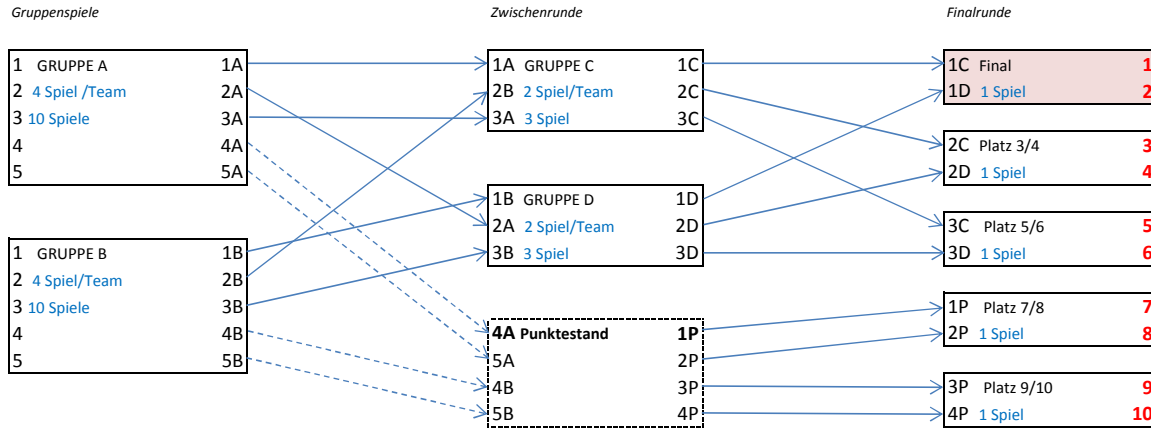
Gruppenspiele

Zwischenrunde

Finalrunde

1 GRUPPE A 1A
2 4 Spiel /Team 2A
3 10 Spiele 3A
4 4A
5 5A

1 GRUPPE B 1B
2 4 Spiel/Team 2B
3 10 Spiele 3B
4 4B
5 5B

1A GRUPPE C 1C
2B 2 Spiel/Team 2C
3A 3 Spiel 3C

1B GRUPPE D 1D
2A 2 Spiel/Team 2D
3B 3 Spiel 3D

4A Punktestand 1P
5A 2P
4B 3P
5B 4P

1C Final 1
1D 1 Spiel 2

2C Platz 3/4 3
2D 1 Spiel 4

3C Platz 5/6 5
3D 1 Spiel 6

1P Platz 7/8 7
2P 1 Spiel 8

3P Platz 9/10 9
4P 1 Spiel 10